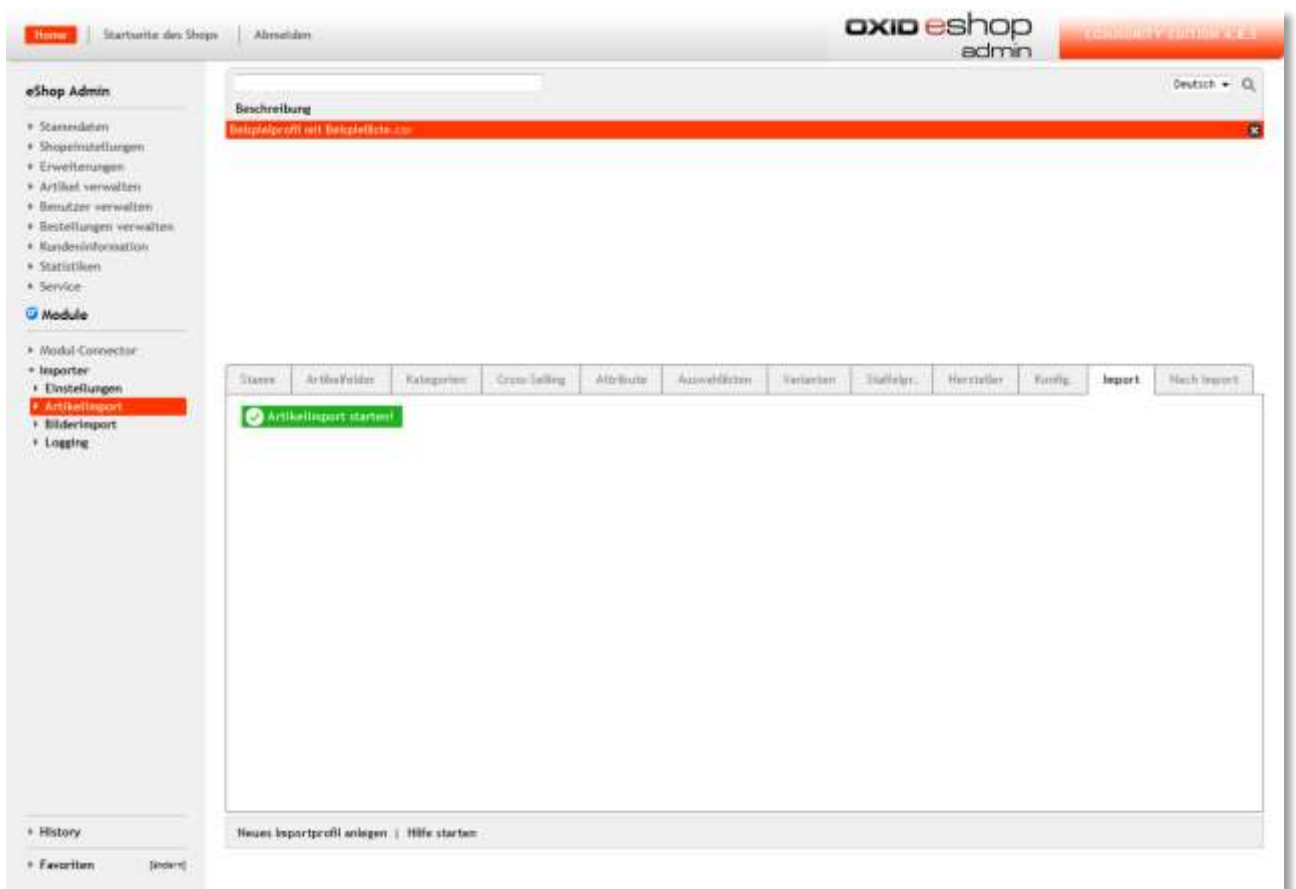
Home | Startseite des Shops | Abmelden

OXID eshop admin

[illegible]

eShop Admin

Stammdaten
Shopeinstellungen
Erweiterungen
Artikel verwalten
Benutzer verwalten
Bestellungen verwalten
Kundeninformation
Statistiken
Service

Module

Modul-Connector
Importer
Einstellungen
Artikelimport
Bilderimport
Logging

History

Favoriten [ändern]

Deutsch

Beschreibung

Beispielprofil mit Beispielliste.csv

| Stamm | Artikelfelder | Kategorien | Cross-Selling | Attribute | Auswahllisten | Varianten | Staffelpr. | Hersteller | Konfig. | Import | Nach Import |
|---|---|---|---|---|---|---|---|---|---|---|---|

Artikelimport starten!

Neues Importprofil anlegen | Hilfe starten